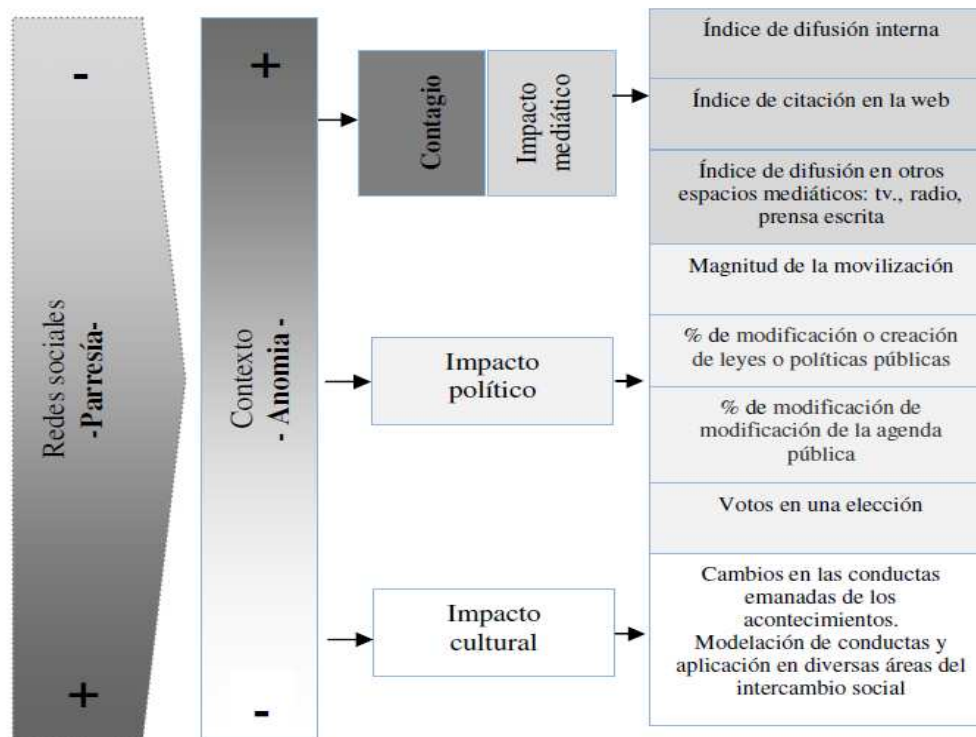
-

Redes sociales
-Parresía-

+

+

Contexto
- Anomia -

-

Contagio

Impacto mediático

Impacto político

Impacto cultural

Índice de difusión interna

Índice de citación en la web

Índice de difusión en otros espacios mediáticos: tv., radio, prensa escrita

Magnitud de la movilización

% de modificación o creación de leyes o políticas públicas

% de modificación de modificación de la agenda pública

Votos en una elección

Cambios en las conductas emanadas de los acontecimientos.
Modelación de conductas y aplicación en diversas áreas del intercambio social